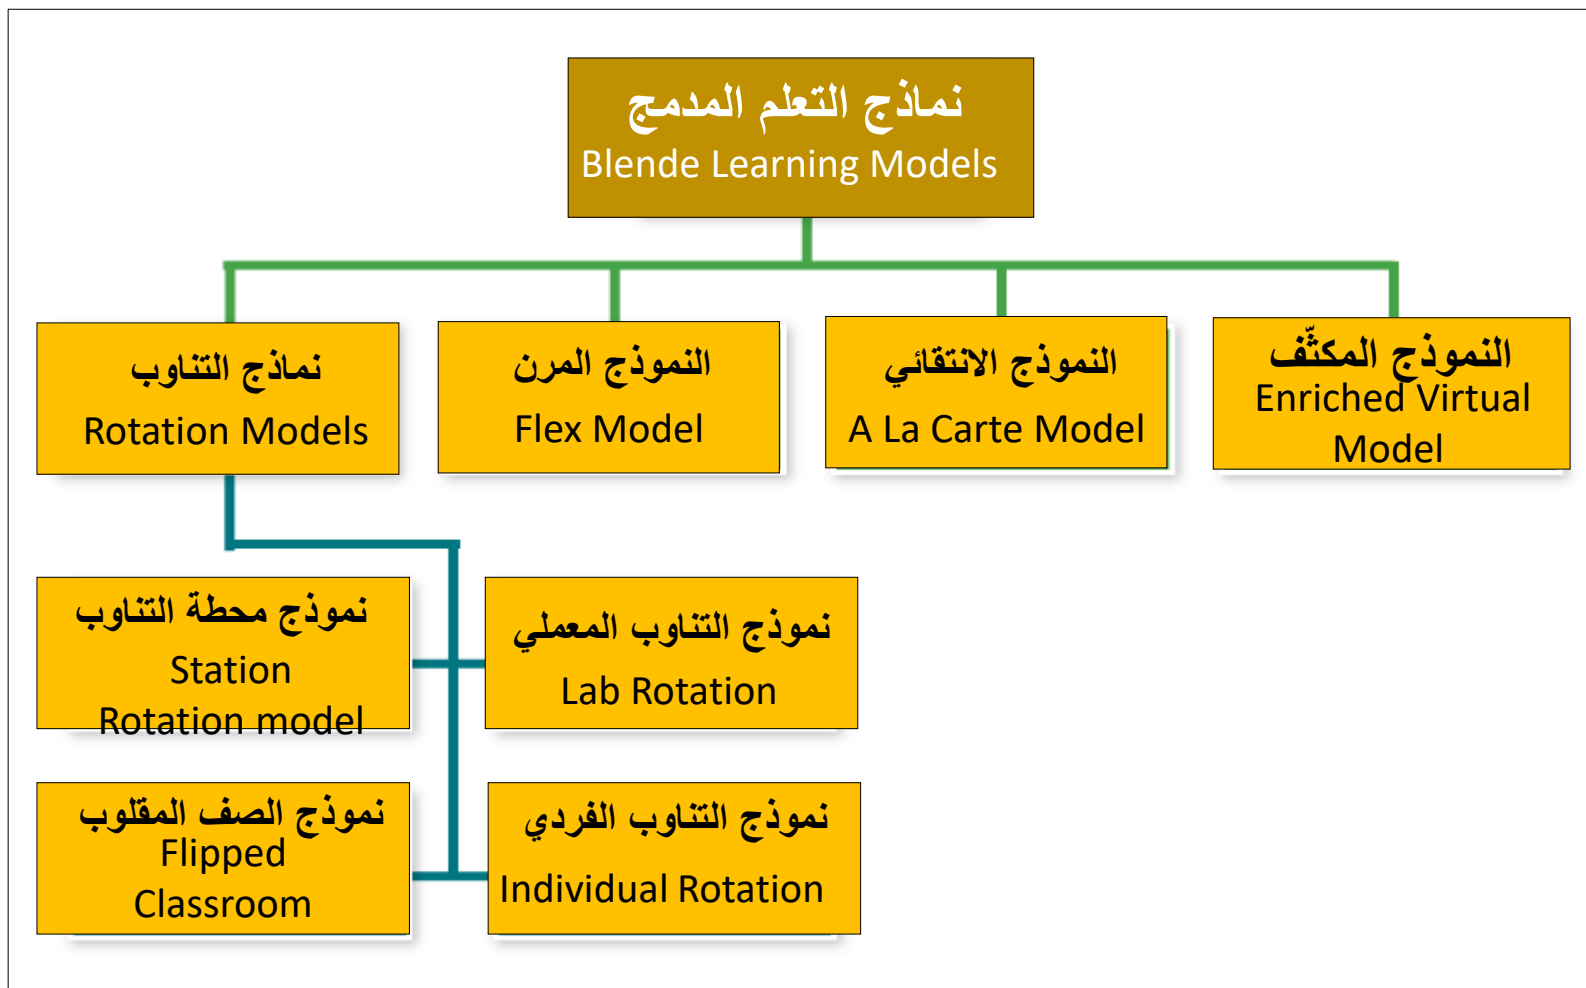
نماذج التعلم المدمج
Blende Learning Models

نماذج التناوب
Rotation Models

النموذج المرن
Flex Model

النموذج الانتقائي
A La Carte Model

النموذج المكثّف
Enriched Virtual Model

نموذج محطة التناوب
Station Rotation model

نموذج التناوب المعملي
Lab Rotation

نموذج الصف المقلوب
Flipped Classroom

نموذج التناوب الفردي
Individual Rotation